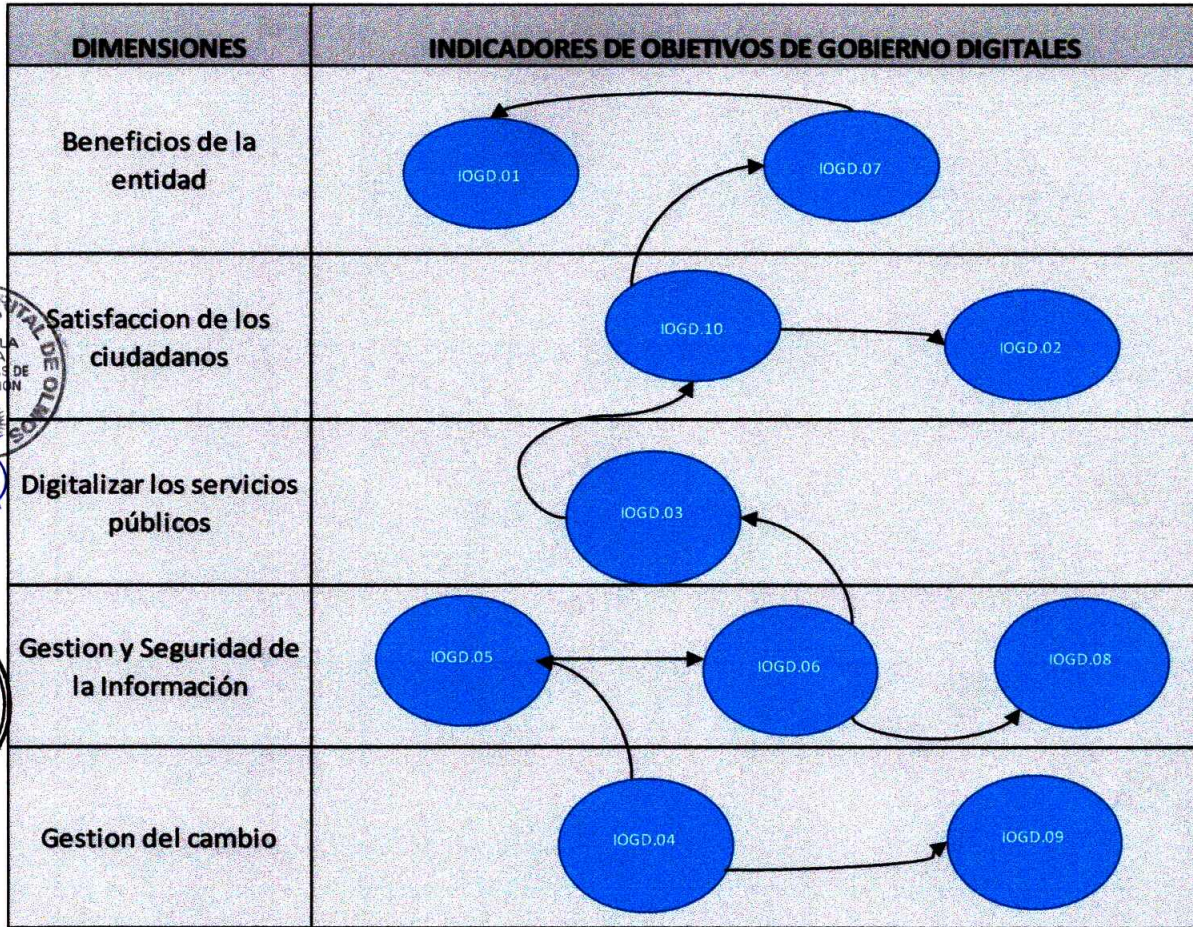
| DIMENSIONES | INDICADORES DE OBJETIVOS DE GOBIERNO DIGITALES |
|---|---|
| Beneficios de la entidad | IOGD.01 IOGD.07 |
| Satisfaccion de los ciudadanos | IOGD.10 IOGD.02 |
| Digitalizar los servicios públicos | IOGD.03 |
| Gestion y Seguridad de la Información | IOGD.05 IOGD.06 IOGD.08 |
| Gestion del cambio | IOGD.04 IOGD.09 |

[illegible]TAL DE OLMOS
LA
S DE
ION